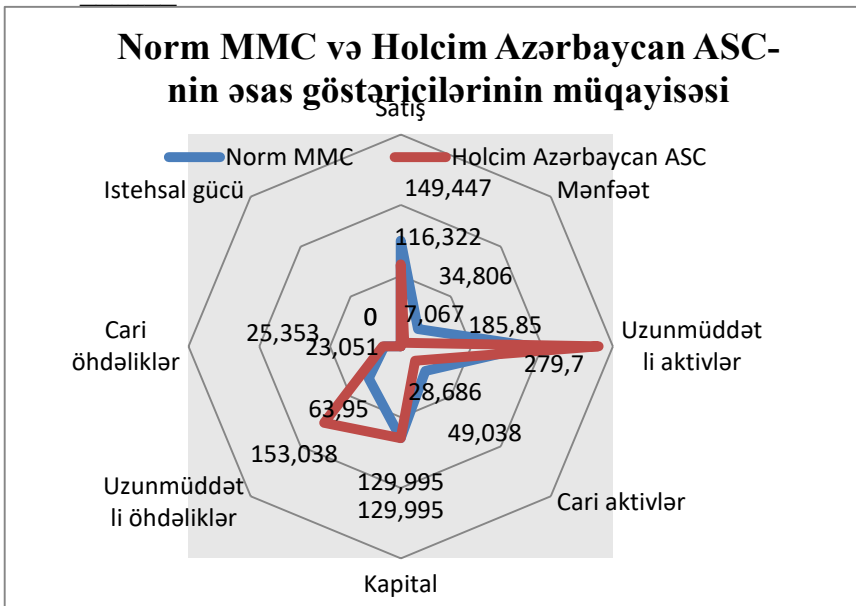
Norm MMC və Holcim Azərbaycan ASC-nin əsas göstəricilərinin müqayisəsi

Satış

Norm MMC
Holcim Azərbaycan ASC

Mənfəət
Istehsal gücü
149,447
116,322
34,806
7,067
0
0
185,85
Uzunmüddətli aktivlər
279,7
Cari öhdəliklər
25,353
23,051
28,686
63,95
49,038
153,038
Cari aktivlər
129,995
129,995
Uzunmüddətli öhdəliklər
Kapital